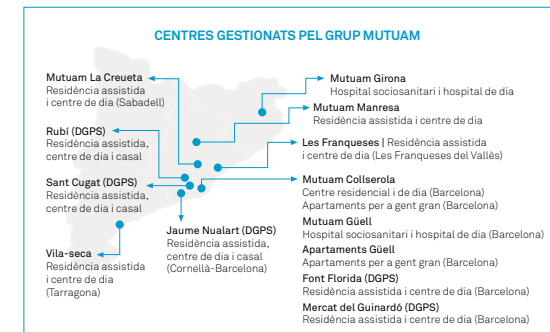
CENTRES GESTIONATS PEL GRUP MUTUAM

Mutuam La Creueta
Residència assistida i centre de dia (Sabadell)

Rubí (DGPS)
Residència assistida, centre de dia i casal

Sant Cugat (DGPS)
Residència assistida, centre de dia i casal

Vila-seca
Residència assistida i centre de dia (Tarragona)

Jaume Nualart (DGPS)
Residència assistida, centre de dia i casal (Cornellà-Barcelona)

Mutuam Girona
Hospital sociosanitari i hospital de dia

Mutuam Manresa
Residència assistida i centre de dia

Les Franqueses | Residència assistida i centre de dia (Les Franqueses del Vallès)

Mutuam Collserola
Centre residencial i de dia (Barcelona)
Apartaments per a gent gran (Barcelona)

Mutuam Güell
Hospital sociosanitari i hospital de dia (Barcelona)

Apartaments Güell
Apartaments per a gent gran (Barcelona)

Font Florida (DGPS)
Residència assistida i centre de dia (Barcelona)

Mercat del Guinardó (DGPS)
Residència assistida i centre de dia (Barcelona)